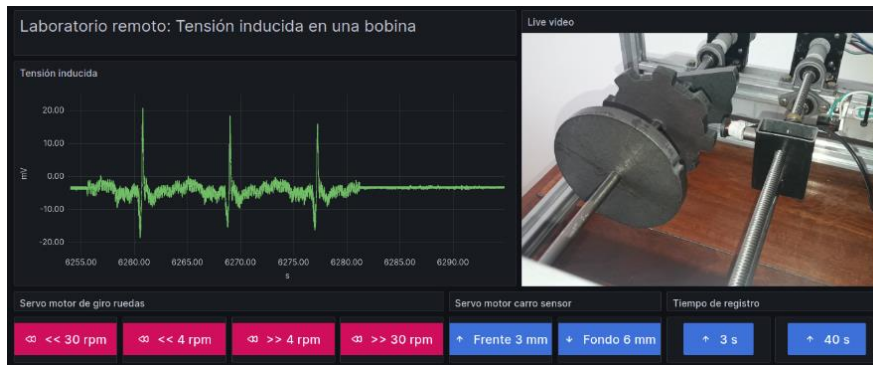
Laboratorio remoto: Tensión inducida en una bobina

Live video

Tensión inducida

20.00
10.00
0.00
-10.00
-20.00
mV

6255.00 6260.00 6265.00 6270.00 6275.00 6280.00 6285.00 6290.00
s

Servo motor de giro ruedas

<< 30 rpm
<< 4 rpm
>> 4 rpm
>> 30 rpm

Servo motor carro sensor

↑ Frente 3 mm
↓ Fondo 6 mm

Tiempo de registro

↑ 3 s
↑ 40 s